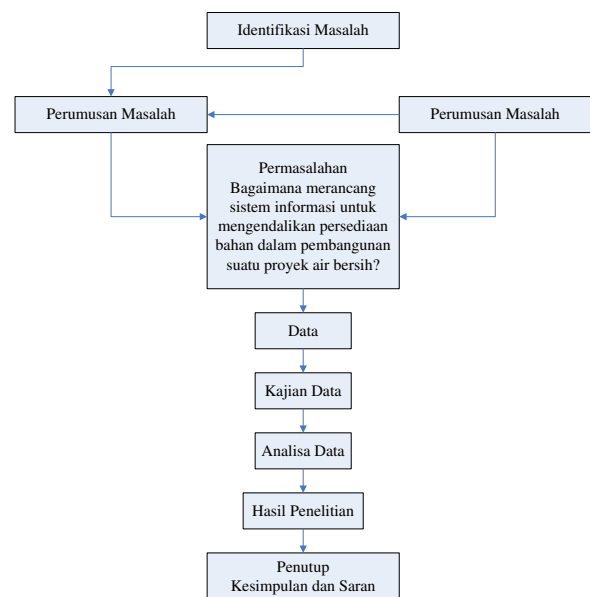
Identifikasi Masalah

Perumusan Masalah

Perumusan Masalah

Permasalahan
Bagaimana merancang sistem informasi untuk mengendalikan persediaan bahan dalam pembangunan suatu proyek air bersih?

Data

Kajian Data

Analisa Data

Hasil Penelitian

Penutup
Kesimpulan dan Saran